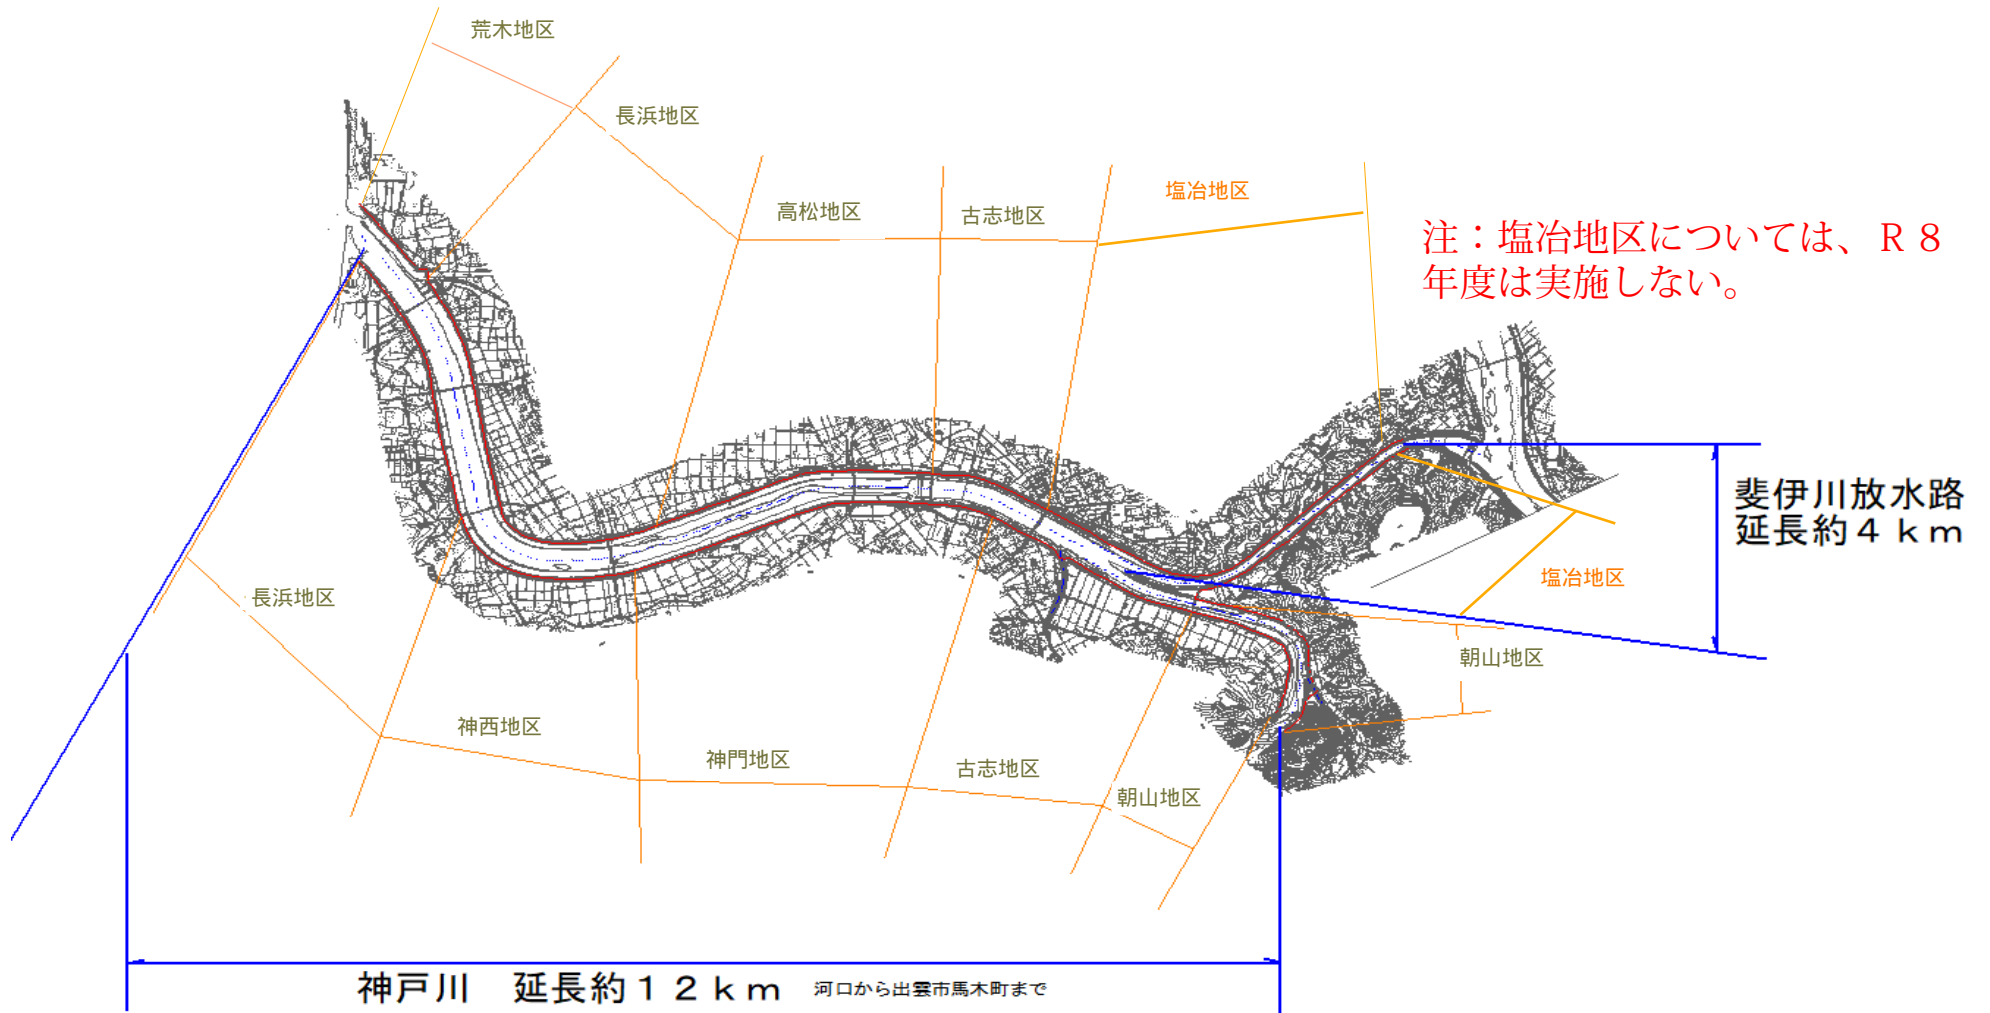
荒木地区

長浜地区

高松地区

古志地区

塩冶地区

注：塩冶地区については、Ｒ８年度は実施しない。

斐伊川放水路
延長約４ｋｍ

塩冶地区

長浜地区

朝山地区

神西地区

神門地区

古志地区

朝山地区

神戸川　延長約１２ｋｍ　河口から出雲市馬木町まで